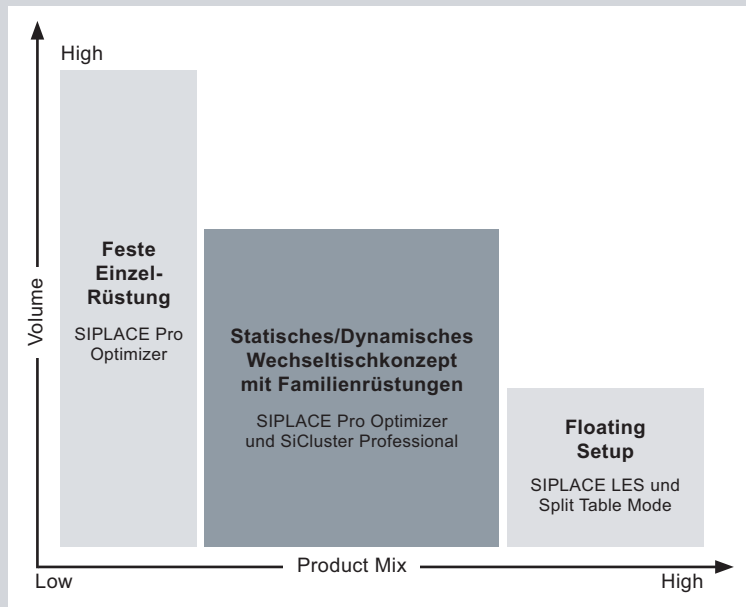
High

Volume

Feste Einzel-Rüstung

SIPLACE Pro Optimizer

Statisches/Dynamisches Wechseltischkonzept mit Familienrüstungen

SIPLACE Pro Optimizer und SiCluster Professional

Floating Setup

SIPLACE LES und Split Table Mode

Low

Product Mix

High